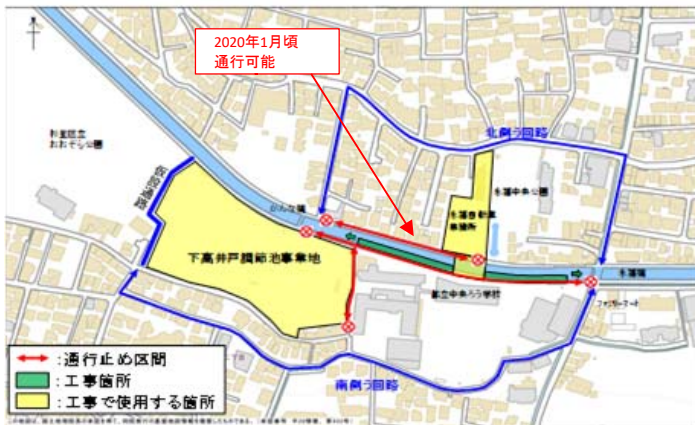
2020年1月頃
通行可能

北側う回路

和泉図書
おおぞら公園

環状七号線

かんな橋

下高井戸調節池事業地

永福寺前の橋

永福町

都立中央ろう学校

永福橋

南側う回路

←→：通行止め区間
：工事箇所
：工事で使用する箇所